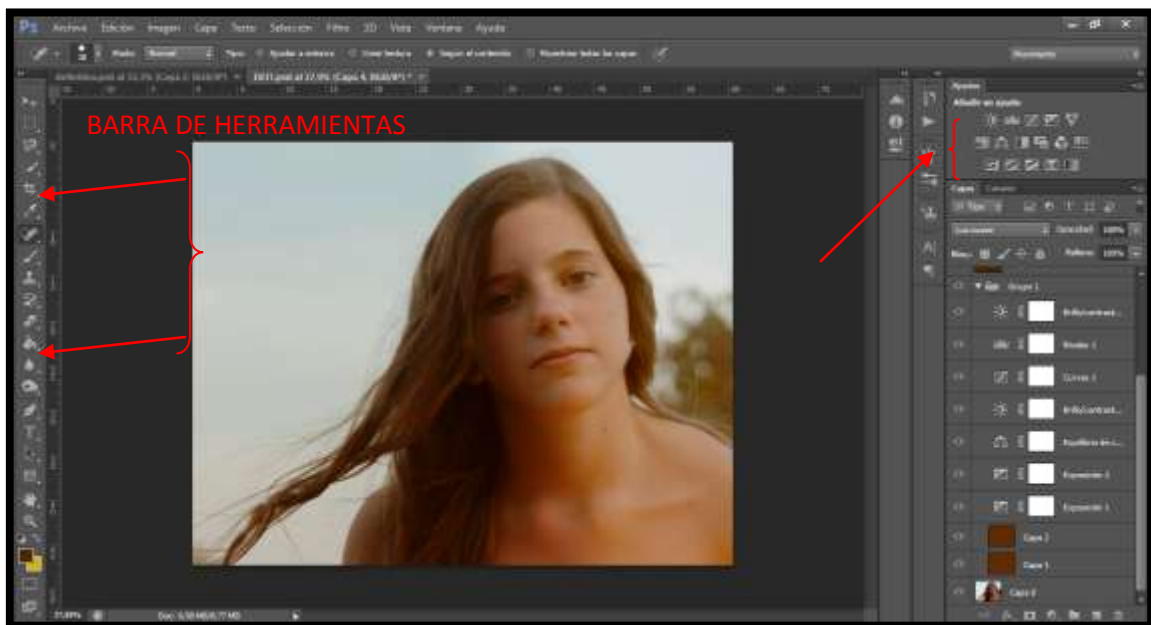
BARRA DE HERRAMIENTAS

Ps Archivo Edición Imagen Capa Texto Selección Filtro 3D Vista Ventana Ayuda

Modo: Normal Tipo: Ajustar a entorno Crear textura Según el contenido Muestrear todas las capas

Ajustes
Añadir un ajuste

Capas Canales
Opacidad: 100%
Relleno: 100%
Grupo 1
Brillo/contrast...
Niveles 1
Curvas 1
Brillo/contrast...
Equilibrio de c...
Exposición 2
Exposición 1
Capa 2
Capa 1
Capa 0

Doc: 6,59 MB/8,77 MB